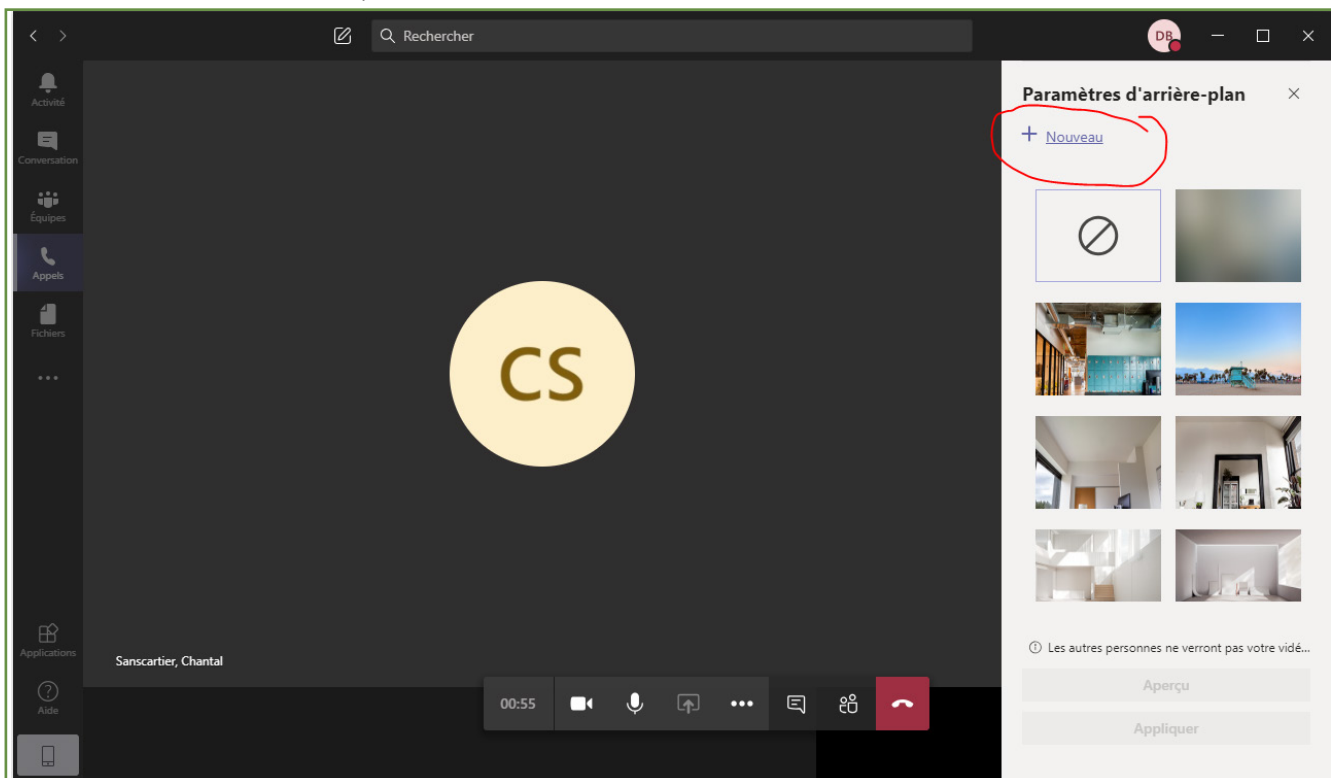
Rechercher

DB

Activité

Conversation

Équipes

Appels

Fichiers

...

Applications

Aide

CS

Sanscartier, Chantal

00:55

Paramètres d'arrière-plan

+ Nouveau

Les autres personnes ne verront pas votre vidé...

Aperçu

Appliquer